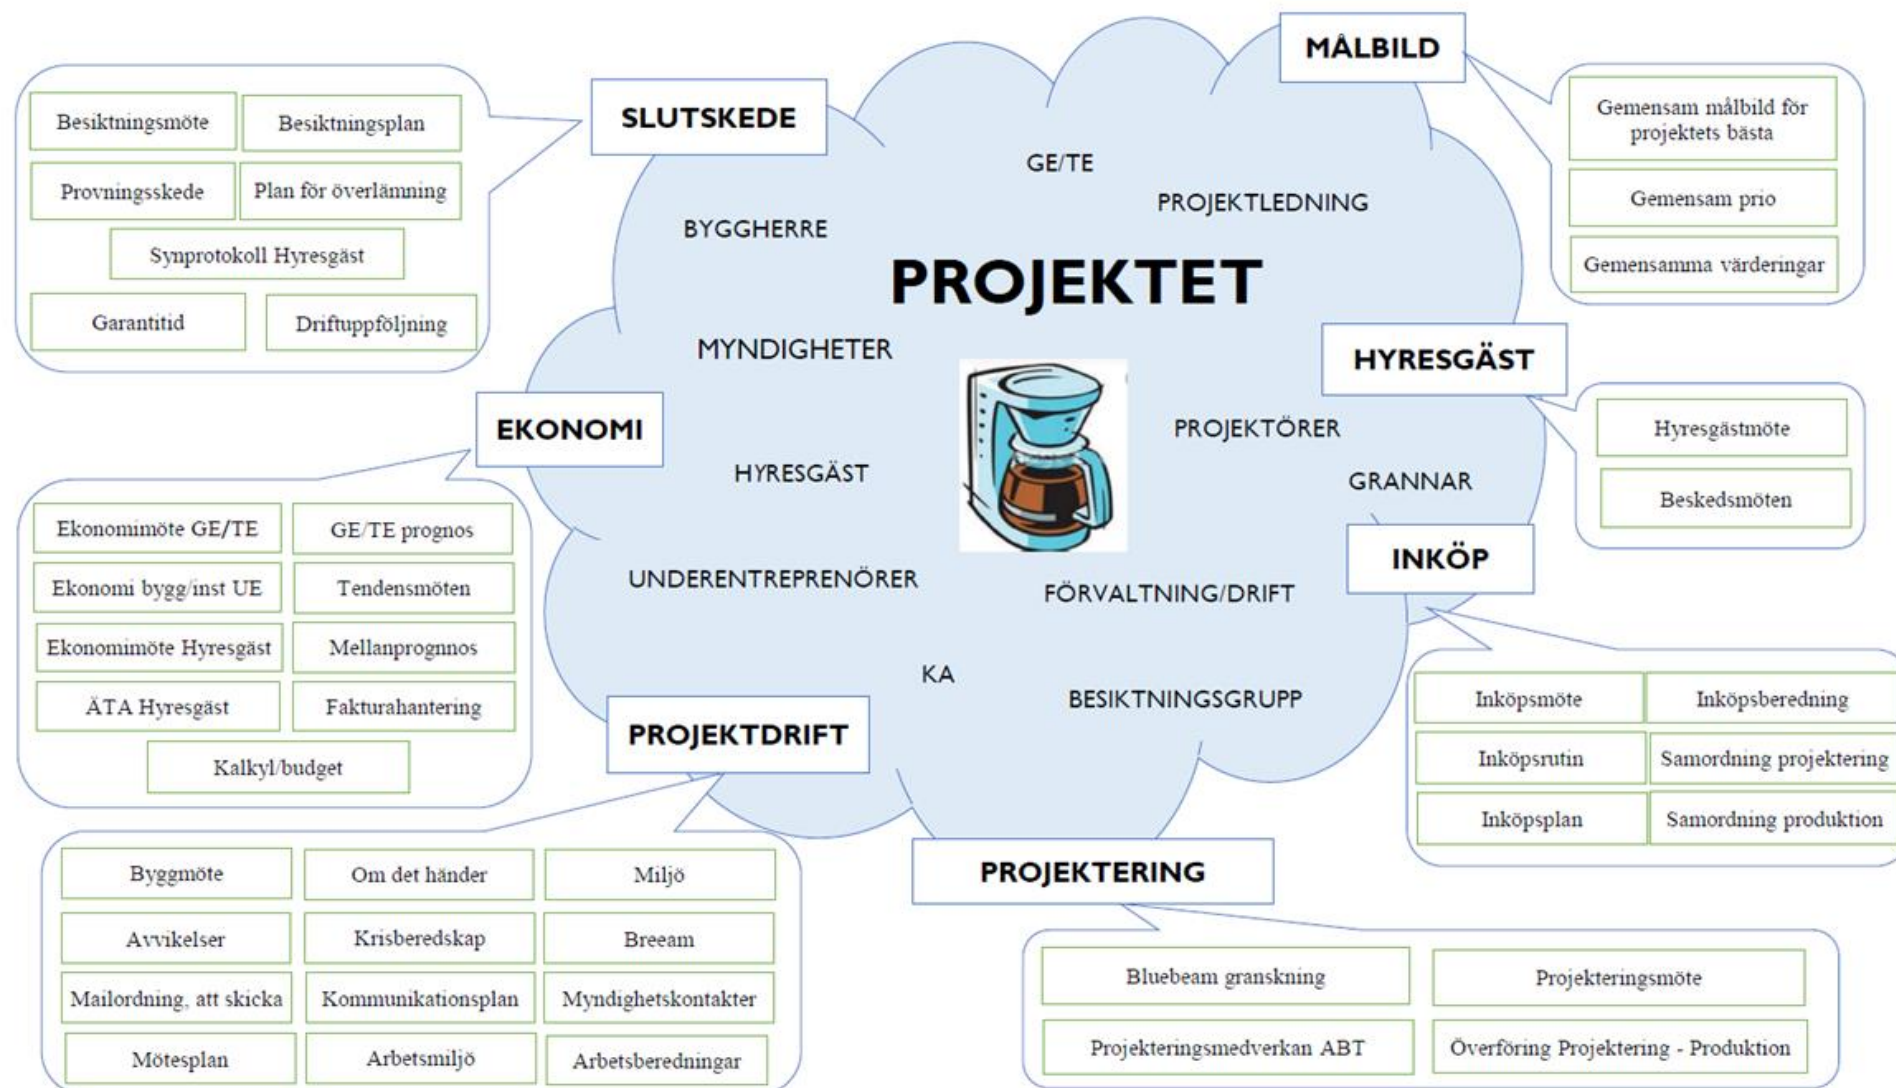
SLUTSKEDE

Besiktningsmöte
Besiktningsplan
Provningsskede
Plan för överlämning
Synprotokoll Hyresgäst
Garantitid
Driftuppföljning

MÅLBILD

Gemensam målbild för projektets bästa
Gemensam prio
Gemensamma värderingar

GE/TE
PROJEKTLEDNING
BYGGHERRE
PROJEKTET
MYNDIGHETER
HYRESGÄST
PROJEKTÖRER
GRANNAR
UNDERENTREPRENÖRER
FÖRVALTNING/DRIFT
KA
BESIKTNINGSGRUPP

HYRESGÄST

Hyresgästmöte
Beskedsmöten

EKONOMI

Ekonomimöte GE/TE
GE/TE prognos
Ekonomi bygg/inst UE
Tendensmöten
Ekonomimöte Hyresgäst
Mellanprognos
ÄTA Hyresgäst
Fakturahantering
Kalkyl/budget

INKÖP

Inköpsmöte
Inköpsberedning
Inköpsrutin
Samordning projektering
Inköpsplan
Samordning produktion

PROJEKTDRIFT

Byggmöte
Om det händer
Miljö
Avvikelser
Krisberedskap
Breeam
Mailordning, att skicka
Kommunikationsplan
Myndighetskontakter
Mötesplan
Arbetsmiljö
Arbetsberedningar

PROJEKTERING

Bluebeam granskning
Projekteringsmöte
Projekteringsmedverkan ABT
Överföring Projektering - Produktion